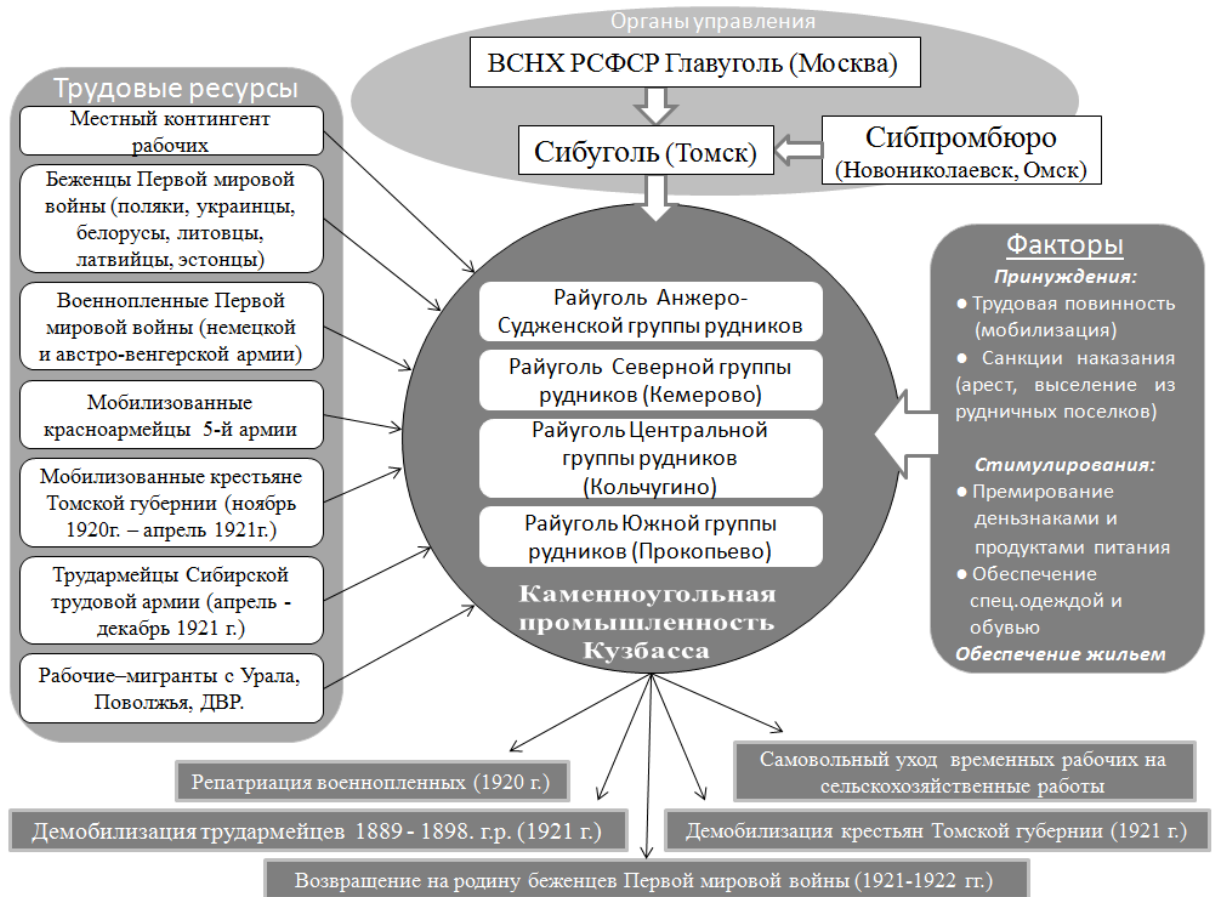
Органы управления

ВСНХ РСФСР Главуголь (Москва)

Сибуголь (Томск)

Сибпромбюро (Новониколаевск, Омск)

Трудовые ресурсы

Местный контингент рабочих

Беженцы Первой мировой войны (поляки, украинцы, белорусы, литовцы, латвийцы, эстонцы)

Военнопленные Первой мировой войны (немецкой и австро-венгерской армии)

Мобилизованные красноармейцы 5-й армии

Мобилизованные крестьяне Томской губернии (ноябрь 1920г. – апрель 1921г.)

Трудармейцы Сибирской трудовой армии (апрель - декабрь 1921 г.)

Рабочие–мигранты с Урала, Поволжья, ДВР.

Райуголь Анжеро-Судженской группы рудников

Райуголь Северной группы рудников (Кемерово)

Райуголь Центральной группы рудников (Кольчугино)

Райуголь Южной группы рудников (Прокопьево)

Каменноугольная промышленность Кузбасса

Факторы

Принуждения:

● Трудовая повинность (мобилизация)

● Санкции наказания (арест, выселение из рудничных поселков)

Стимулирования:

● Премирование деньзнаками и продуктами питания

● Обеспечение спец.одеждой и обувью

Обеспечение жильем

Репатриация военнопленных (1920 г.)

Самовольный уход временных рабочих на сельскохозяйственные работы

Демобилизация трудармейцев 1889 - 1898. г.р. (1921 г.)

Демобилизация крестьян Томской губернии (1921 г.)

Возвращение на родину беженцев Первой мировой войны (1921-1922 гг.)